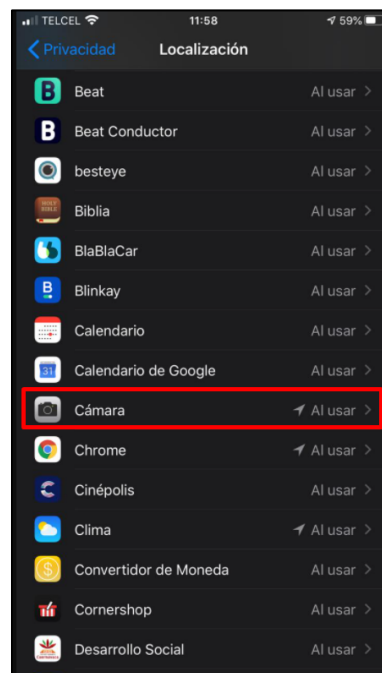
TELCEL 11:58 59%

Privacidad Localización

Beat Al usar
Beat Conductor Al usar
besteye Al usar
Biblia Al usar
BlaBlaCar Al usar
Blinkay Al usar
Calendario Al usar
Calendario de Google Al usar
Cámara Al usar
Chrome Al usar
Cinépolis Al usar
Clima Al usar
Convertidor de Moneda Al usar
Cornershop Al usar
Desarrollo Social Al usar